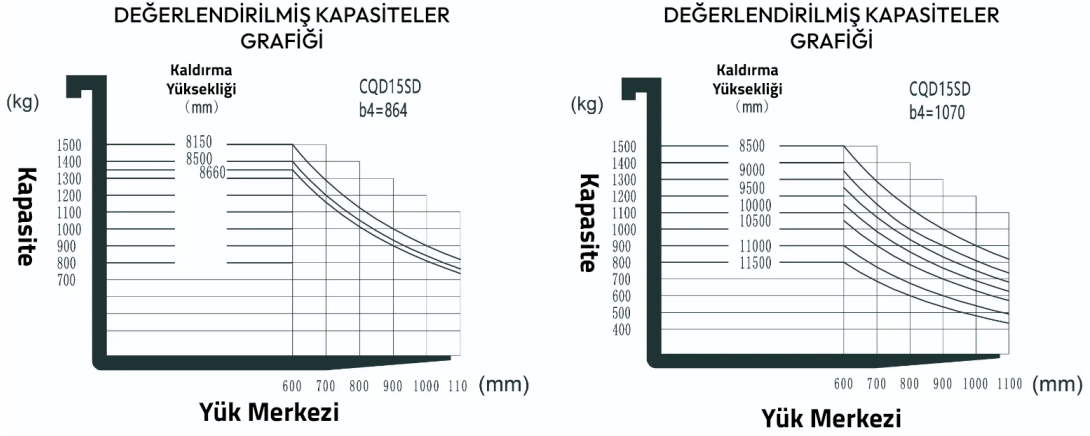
DEĞERLENDİRİLMİŞ KAPASİTELER GRAFİĞİ

(kg)

Kaldırma Yüksekliği (mm)

CQD15SD
b4=864

1500
1400
1300
1200
1100
1000
900
800
700

8150
8500
8660

Kapasite

600 700 800 900 1000 110 (mm)

Yük Merkezi

DEĞERLENDİRİLMİŞ KAPASİTELER GRAFİĞİ

(kg)

Kaldırma Yüksekliği (mm)

CQD15SD
b4=1070

1500
1400
1300
1200
1100
1000
900
800
700
600
500
400

8500
9000
9500
10000
10500
11000
11500

Kapasite

600 700 800 900 1000 1100 (mm)

Yük Merkezi